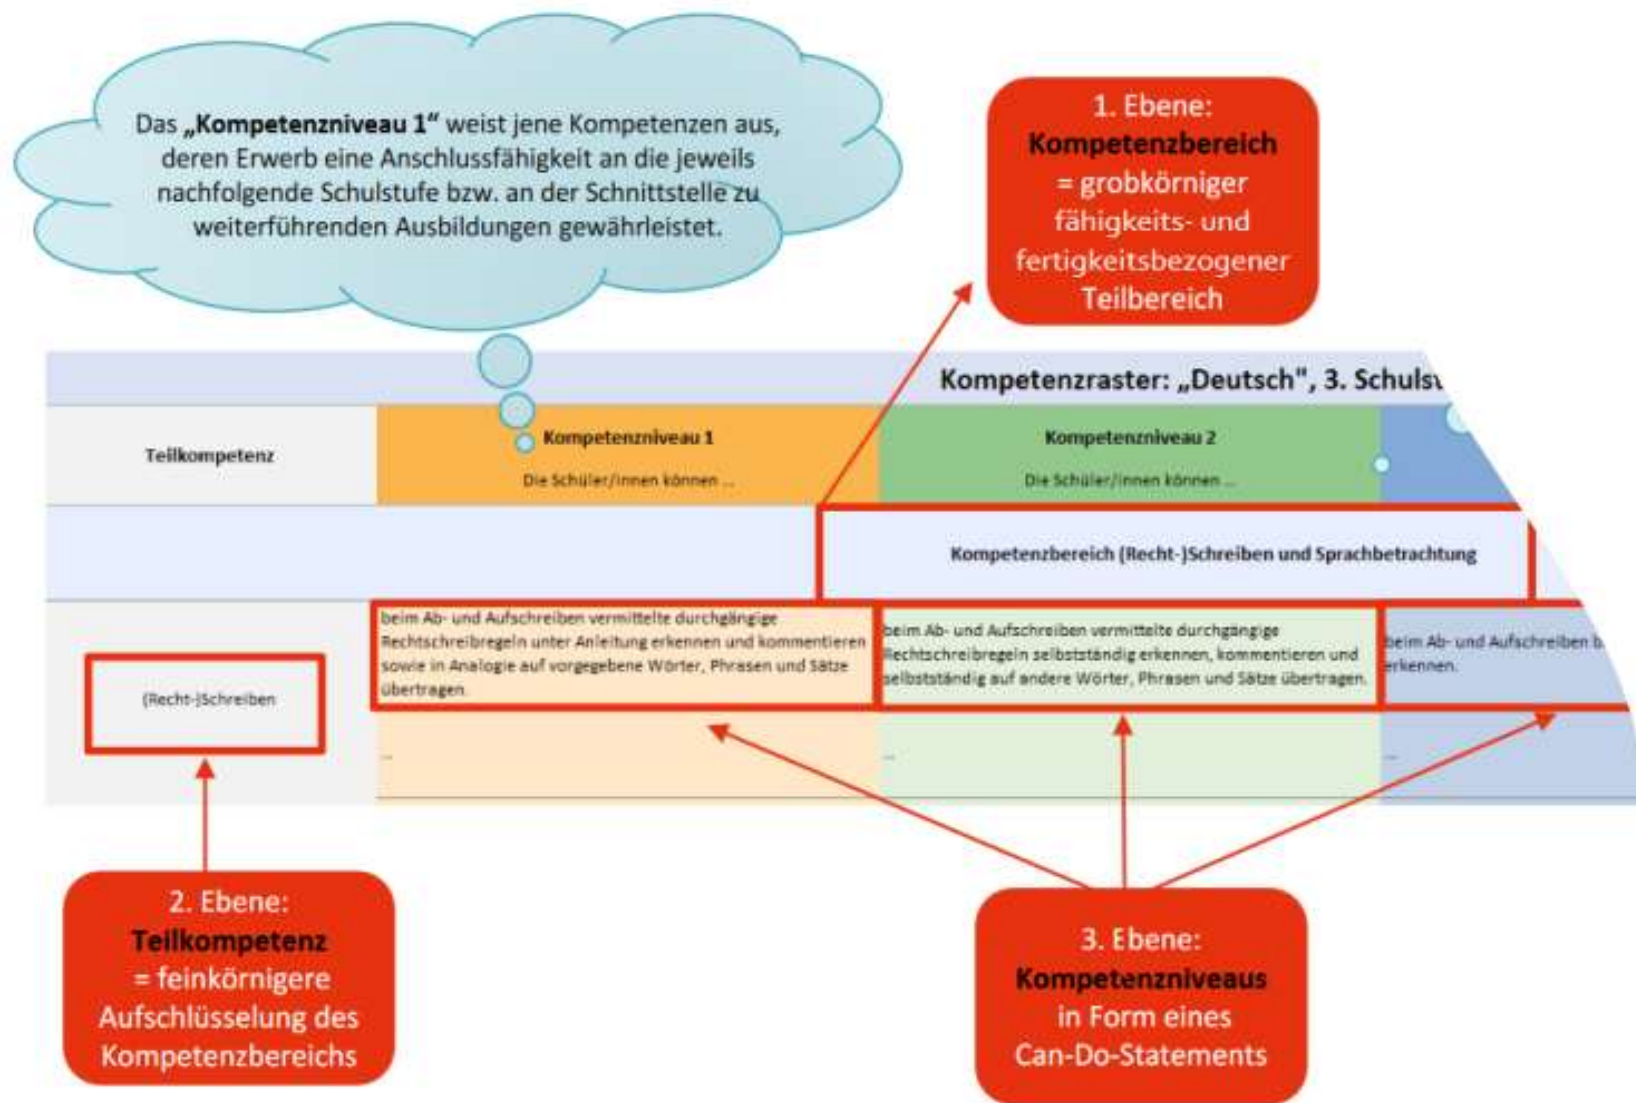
Das „Kompetenzniveau 1“ weist jene Kompetenzen aus, deren Erwerb eine Anschlussfähigkeit an die jeweils nachfolgende Schulstufe bzw. an der Schnittstelle zu weiterführenden Ausbildungen gewährleistet.

1. Ebene:
Kompetenzbereich
= grobkörniger fähigkeits- und fertigkeitsbezogener Teilbereich

Kompetenzraster: „Deutsch", 3. Schuls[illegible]

| Teilkompetenz | Kompetenzniveau 1 Die Schüler/innen können ... | Kompetenzniveau 2 Die Schüler/innen können ... | |
|---|---|---|---|
| | Kompetenzbereich (Recht-)Schreiben und Sprachbetrachtung | | |
| (Recht-)Schreiben | beim Ab- und Aufschreiben vermittelte durchgängige Rechtschreibregeln unter Anleitung erkennen und kommentieren sowie in Analogie auf vorgegebene Wörter, Phrasen und Sätze übertragen. | beim Ab- und Aufschreiben vermittelte durchgängige Rechtschreibregeln selbstständig erkennen, kommentieren und selbstständig auf andere Wörter, Phrasen und Sätze übertragen. | beim Ab- und Aufschreiben b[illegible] erkennen. |
| | ... | ... | ... |

2. Ebene:
Teilkompetenz
= feinkörnigere Aufschlüsselung des Kompetenzbereichs

3. Ebene:
Kompetenzniveaus
in Form eines Can-Do-Statements